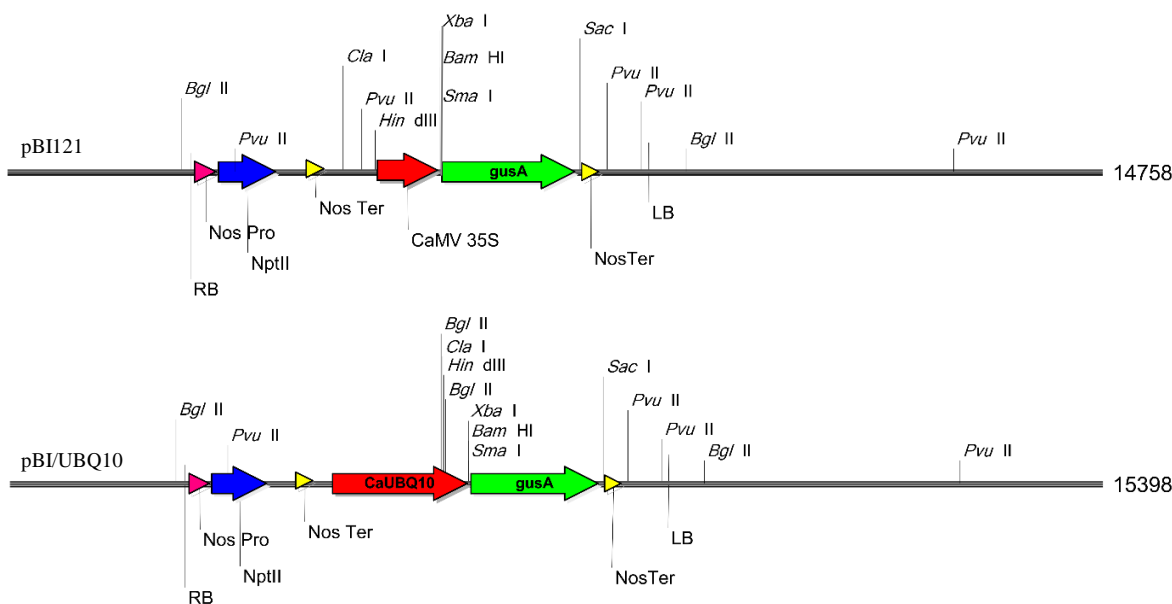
Xba I
Bam HI
Sma I
Sac I
Cla I
Bgl II
Pvu II
Pvu II
Pvu II
Hin dIII
Pvu II
Bgl II
Pvu II
pBI121
gusA
14758
Nos Ter
LB
Nos Pro
CaMV 35S
NptII
NosTer
RB

Bgl II
Cla I
Hin dIII
Bgl II
Sac I
Bgl II
Xba I
Pvu II
Pvu II
Bam HI
Sma I
Pvu II
Bgl II
Pvu II
pBI/UBQ10
CaUBQ10
gusA
15398
Nos Pro
Nos Ter
LB
NptII
NosTer
RB